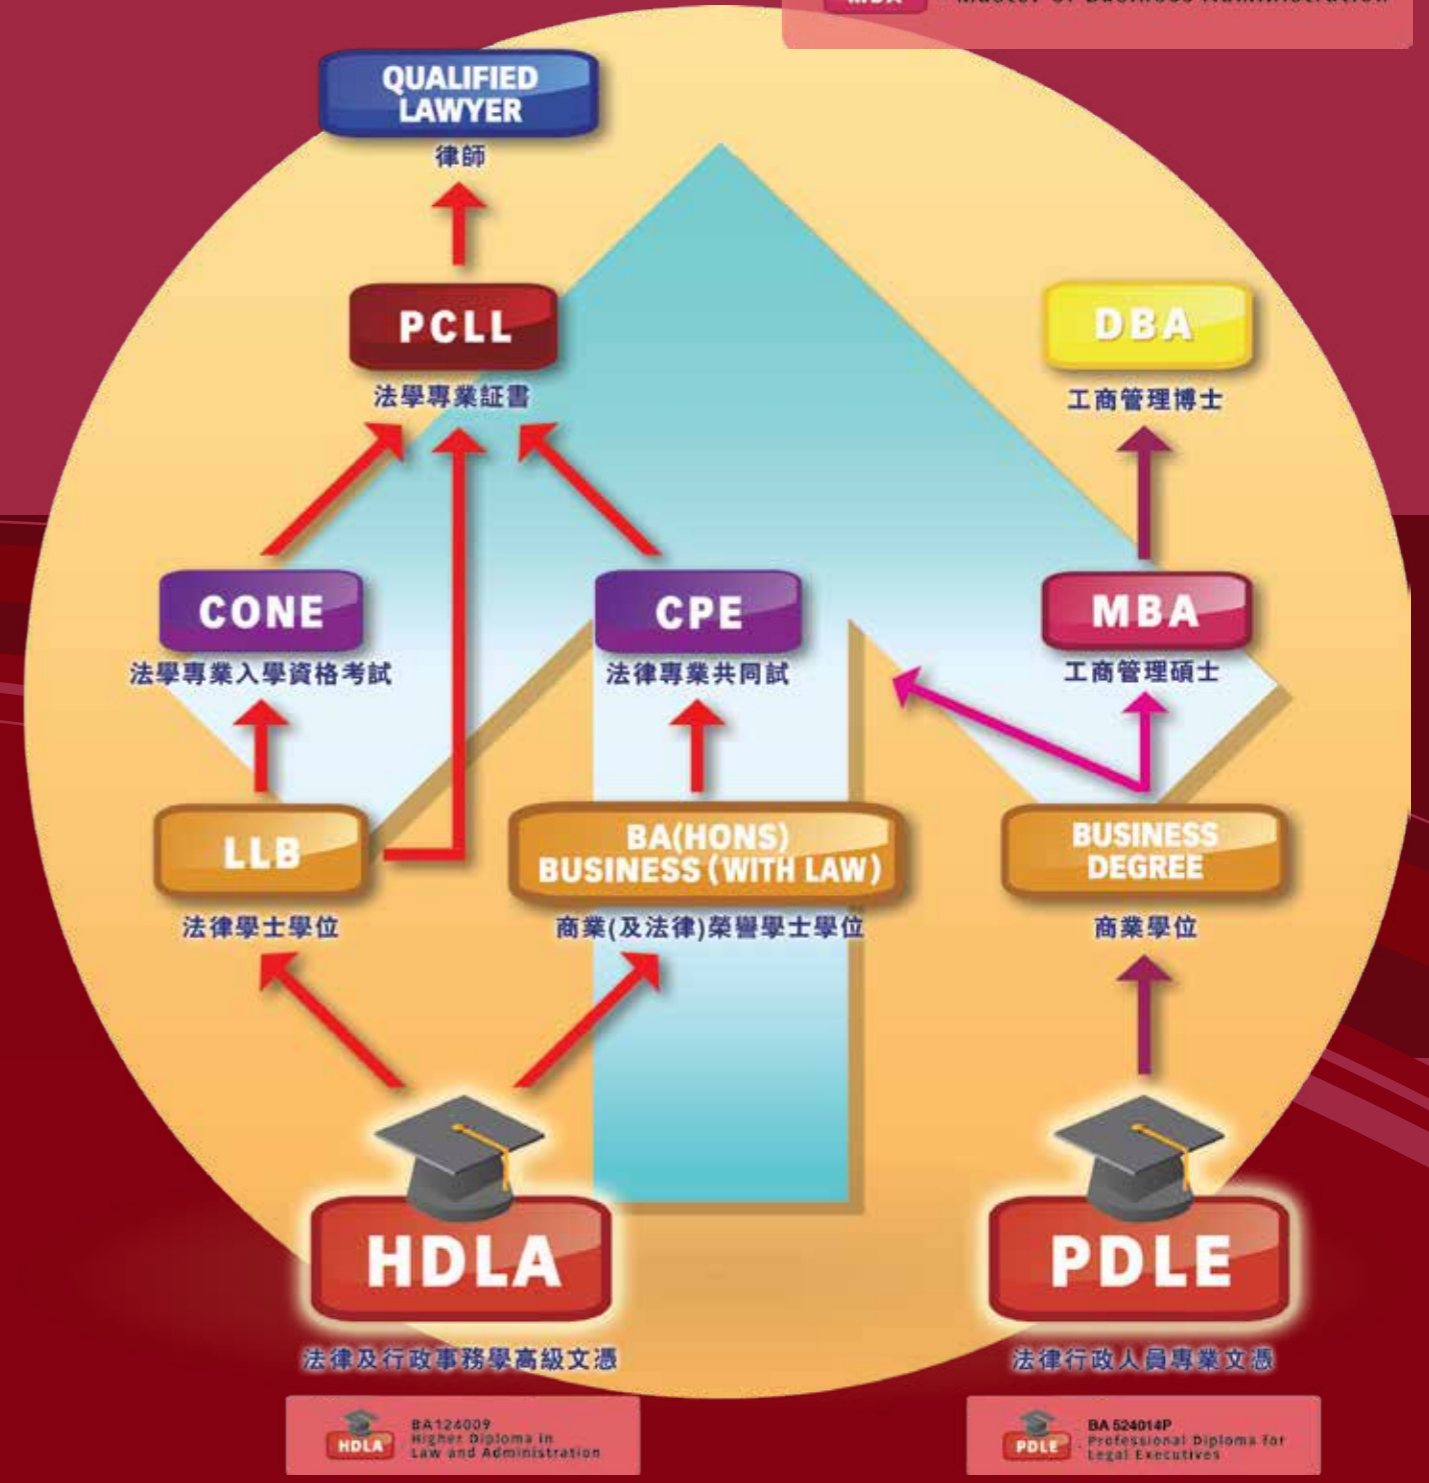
MBA Master of Business Administration

QUALIFIED LAWYER
律師

PCLL
法學專業証書

DBA
工商管理博士

CONE
法學專業入學資格考試

CPE
法律專業共同試

MBA
工商管理碩士

LLB
法律學士學位

BA(HONS) BUSINESS (WITH LAW)
商業(及法律)榮譽學士學位

BUSINESS DEGREE
商業學位

HDLA
法律及行政事務學高級文憑

PDLE
法律行政人員專業文憑

HDLA BA124009 Higher Diploma in Law and Administration

PDLE BA 524014P Professional Diploma for Legal Executives